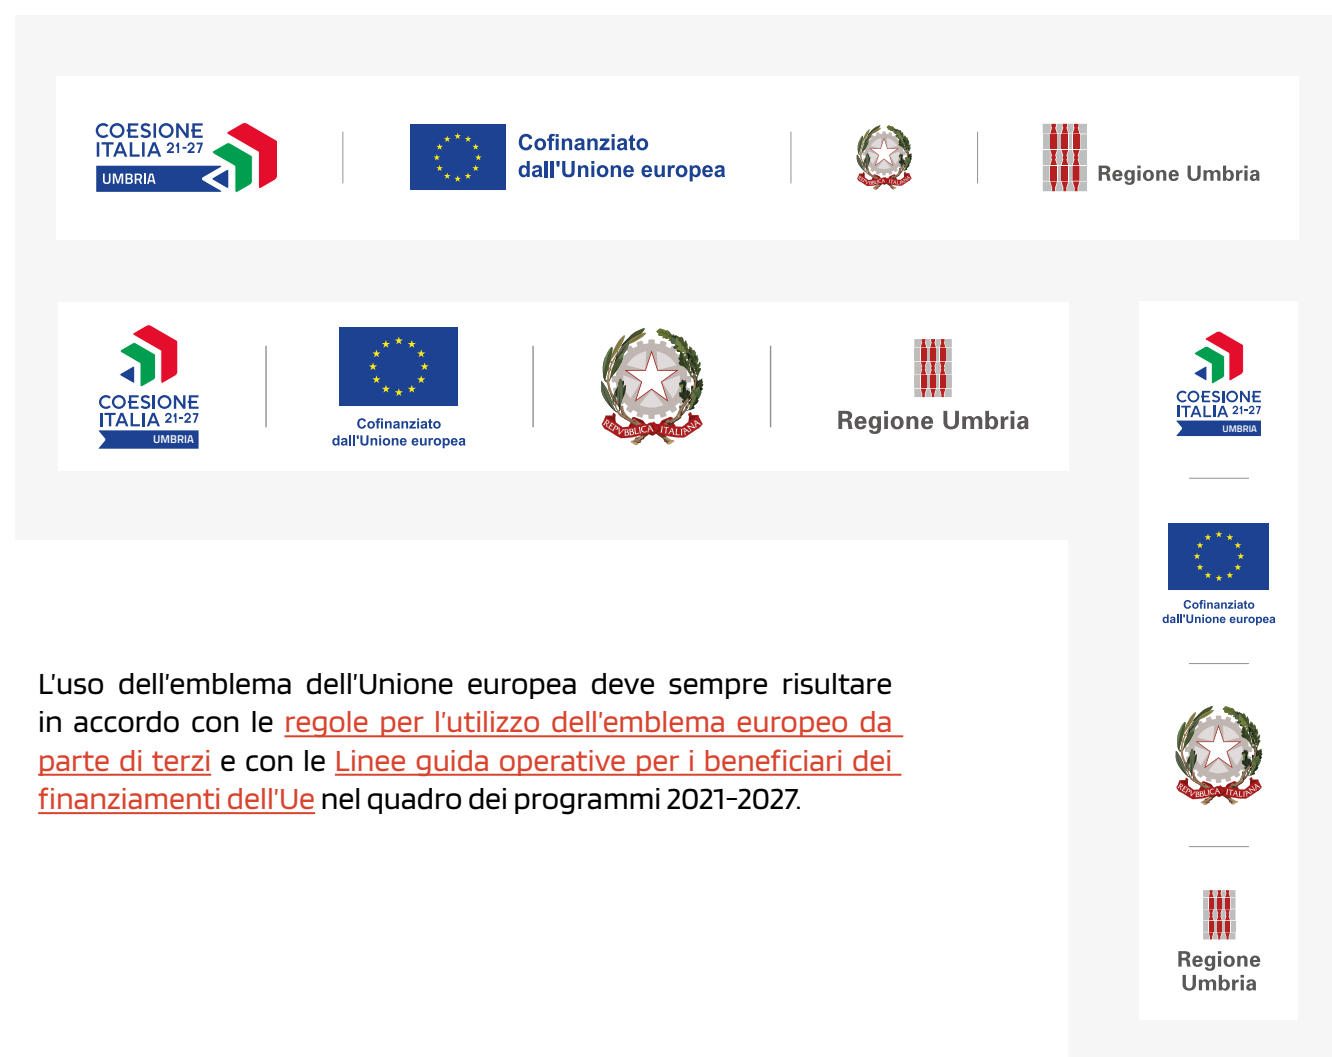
COESIONE ITALIA 21-27 UMBRIA

Cofinanziato dall'Unione europea

REPVBBLICA ITALIANA

Regione Umbria

COESIONE ITALIA 21-27 UMBRIA

Cofinanziato dall'Unione europea

REPVBBLICA ITALIANA

Regione Umbria

COESIONE ITALIA 21-27 UMBRIA

Cofinanziato dall'Unione europea

REPVBBLICA ITALIANA

Regione Umbria

L'uso dell'emblema dell'Unione europea deve sempre risultare in accordo con le regole per l'utilizzo dell'emblema europeo da parte di terzi e con le Linee guida operative per i beneficiari dei finanziamenti dell'Ue nel quadro dei programmi 2021-2027.